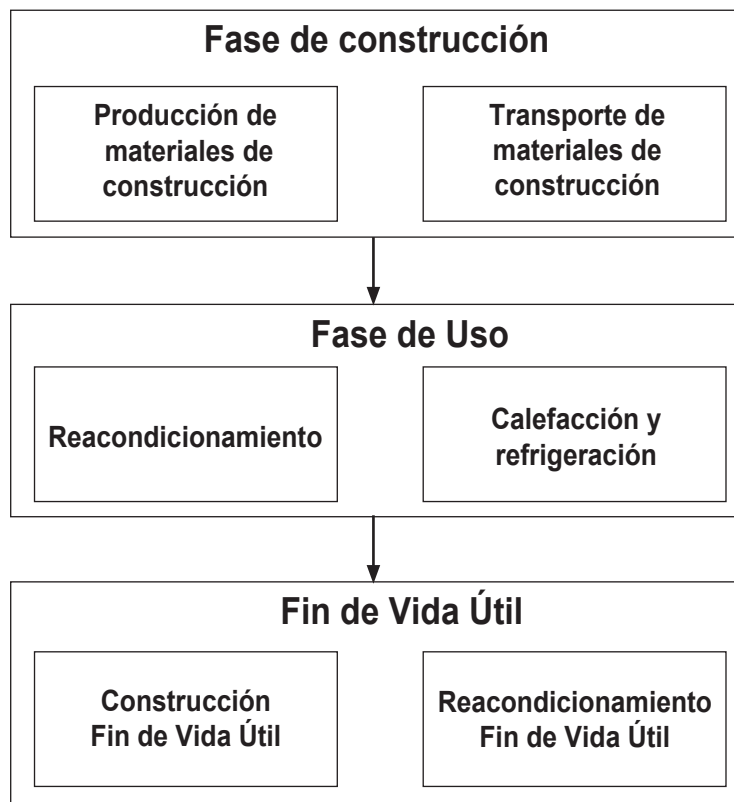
Fase de construcción

Producción de materiales de construcción

Transporte de materiales de construcción

Fase de Uso

Reacondicionamiento

Calefacción y refrigeración

Fin de Vida Útil

Construcción Fin de Vida Útil

Reacondicionamiento Fin de Vida Útil